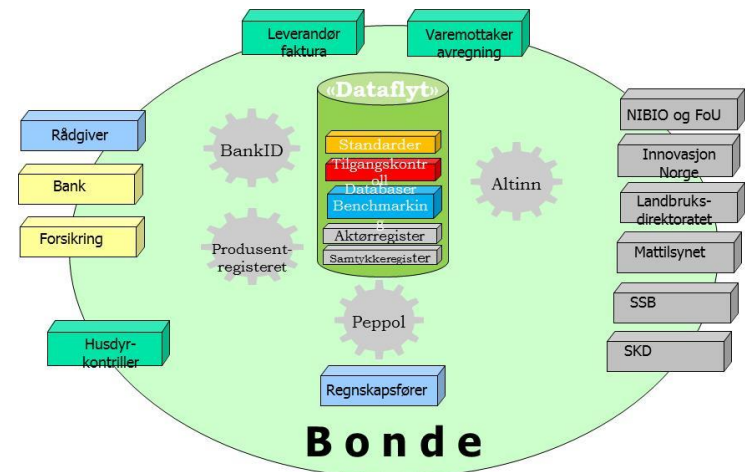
Leverandør faktura

Varemottaker avregning

«Dataflyt»

Standarder

Tilgangskontroll

Databaser

Benchmarking

Aktørregister

Samtykkeregister

Rådgiver

Bank

Forsikring

BankID

Produsent-registeret

Altinn

Peppol

NIBIO og FoU

Innovasjon Norge

Landbruks-direktoratet

Mattilsynet

SSB

SKD

Husdyr-kontriller

Regnskapsfører

Bonde